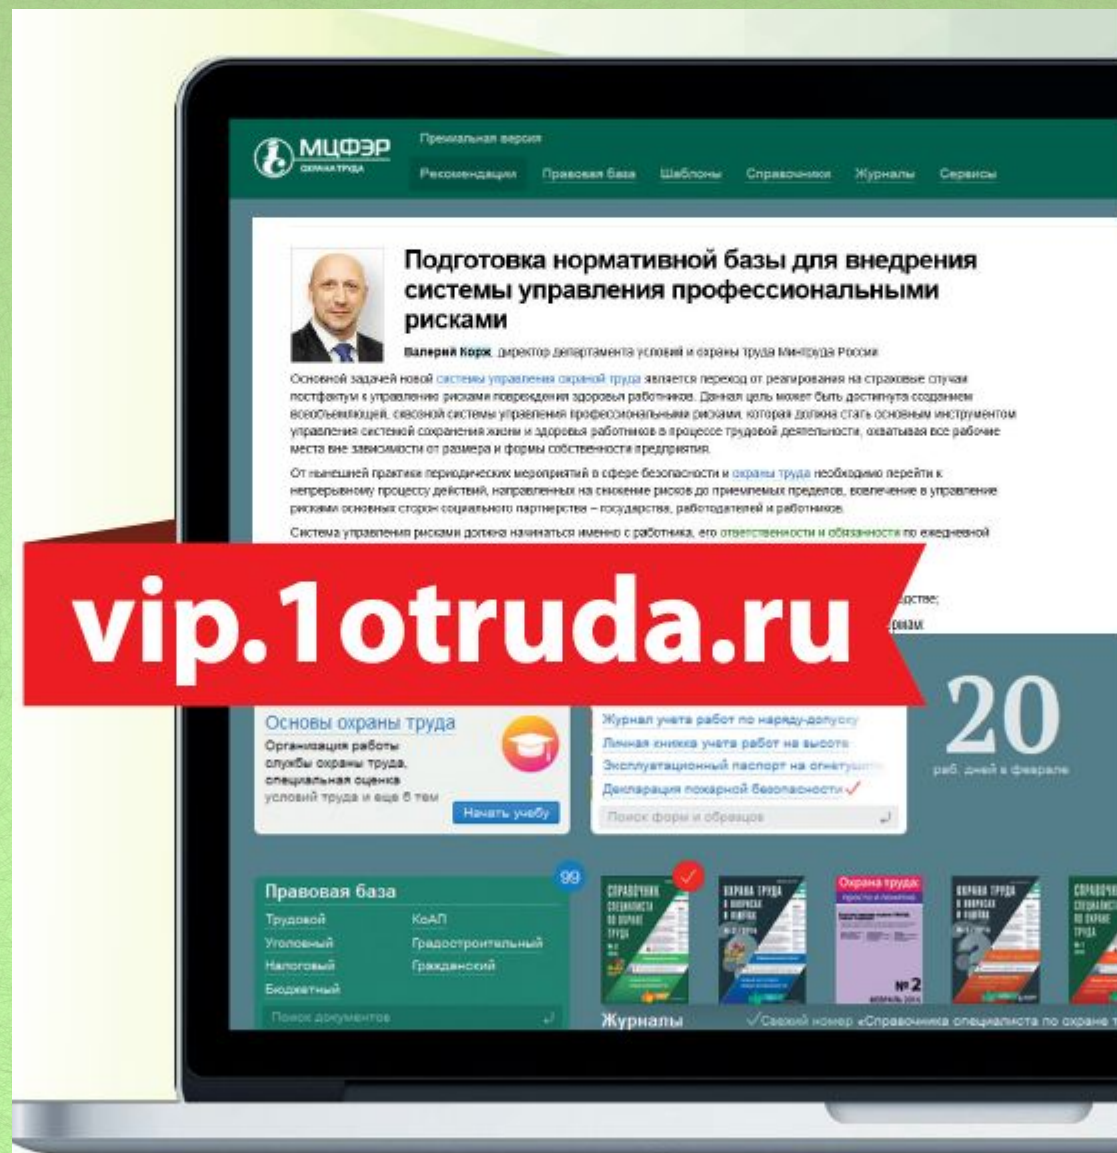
МЦФЭР
ОХРАНА ТРУДА

Премиальная версия

Рекомендации Правовая база Шаблоны Справочники Журналы Сервисы

Подготовка нормативной базы для внедрения системы управления профессиональными рисками

Валерий Корж, директор департамента условий и охраны труда Минтруда России

Основной задачей новой системы управления охраной труда является переход от реагирования на страховые случаи постфактум к управлению рисками повреждения здоровья работников. Данная цель может быть достигнута созданием всеобъемлющей, сквозной системы управления профессиональными рисками, которая должна стать основным инструментом управления системой сохранения жизни и здоровья работников в процессе трудовой деятельности, охватывая все рабочие места вне зависимости от размера и формы собственности предприятия.

От нынешней практики периодических мероприятий в сфере безопасности и охраны труда необходимо перейти к непрерывному процессу действий, направленных на снижение рисков до приемлемых пределов, вовлечение в управление рисками основных сторон социального партнерства – государства, работодателей и работников.

Система управления рисками должна начинаться именно с работника, его ответственности и обязанности по ежедневной

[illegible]дстве;
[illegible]рмам

vip.1otruda.ru

Основы охраны труда
Организация работы службы охраны труда, специальная оценка условий труда и еще 6 тем
Начать учебу

Журнал учета работ по наряду-допуску
Личная книжка учета работ на высоте
Эксплуатационный паспорт на огнетуш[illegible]
Декларация пожарной безопасности
Поиск форм и образцов

20
раб. дней в феврале

Правовая база 99
Трудовой КоАП
Уголовный Градостроительный
Налоговый Гражданский
Бюджетный
Поиск документов

СПРАВОЧНИК СПЕЦИАЛИСТА ПО ОХРАНЕ ТРУДА
ОХРАНА ТРУДА В ВОПРОСАХ И ОТВЕТАХ
Охрана труда: просто и понятно
№ 2
ФЕВРАЛЬ 2016
ОХРАНА ТРУДА В ВОПРОСАХ И ОТВЕТАХ
СПРАВОЧНИК СПЕЦИАЛИСТА ПО ОХРАНЕ ТРУДА

Журналы
Свежий номер «Справочника специалиста по охране т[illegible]